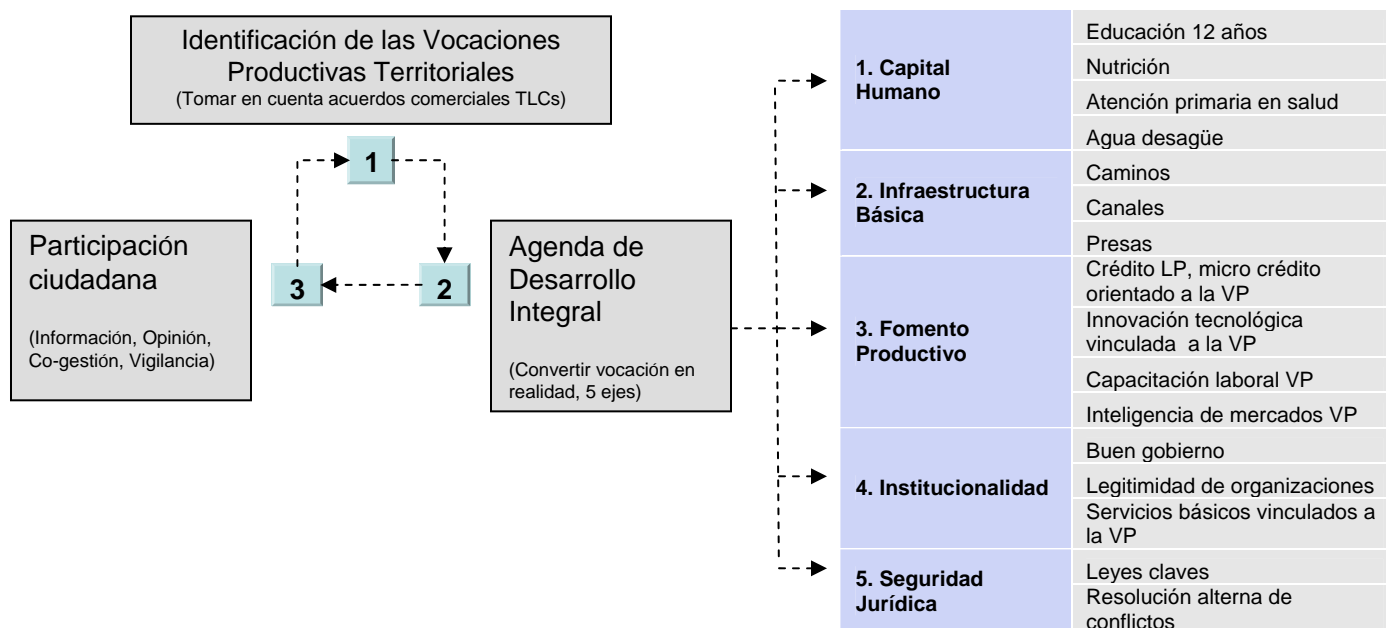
Identificación de las Vocaciones Productivas Territoriales
(Tomar en cuenta acuerdos comerciales TLCs)

1

2

3

Participación ciudadana

(Información, Opinión, Co-gestión, Vigilancia)

Agenda de Desarrollo Integral

(Convertir vocación en realidad, 5 ejes)

| | |
|---|---|
| 1. Capital Humano | Educación 12 años |
| | Nutrición |
| | Atención primaria en salud |
| | Agua desagüe |
| 2. Infraestructura Básica | Caminos |
| | Canales |
| | Presas |
| 3. Fomento Productivo | Crédito LP, micro crédito orientado a la VP |
| | Innovación tecnológica vinculada a la VP |
| | Capacitación laboral VP |
| | Inteligencia de mercados VP |
| 4. Institucionalidad | Buen gobierno |
| | Legitimidad de organizaciones |
| | Servicios básicos vinculados a la VP |
| 5. Seguridad Jurídica | Leyes claves |
| | Resolución alterna de conflictos |